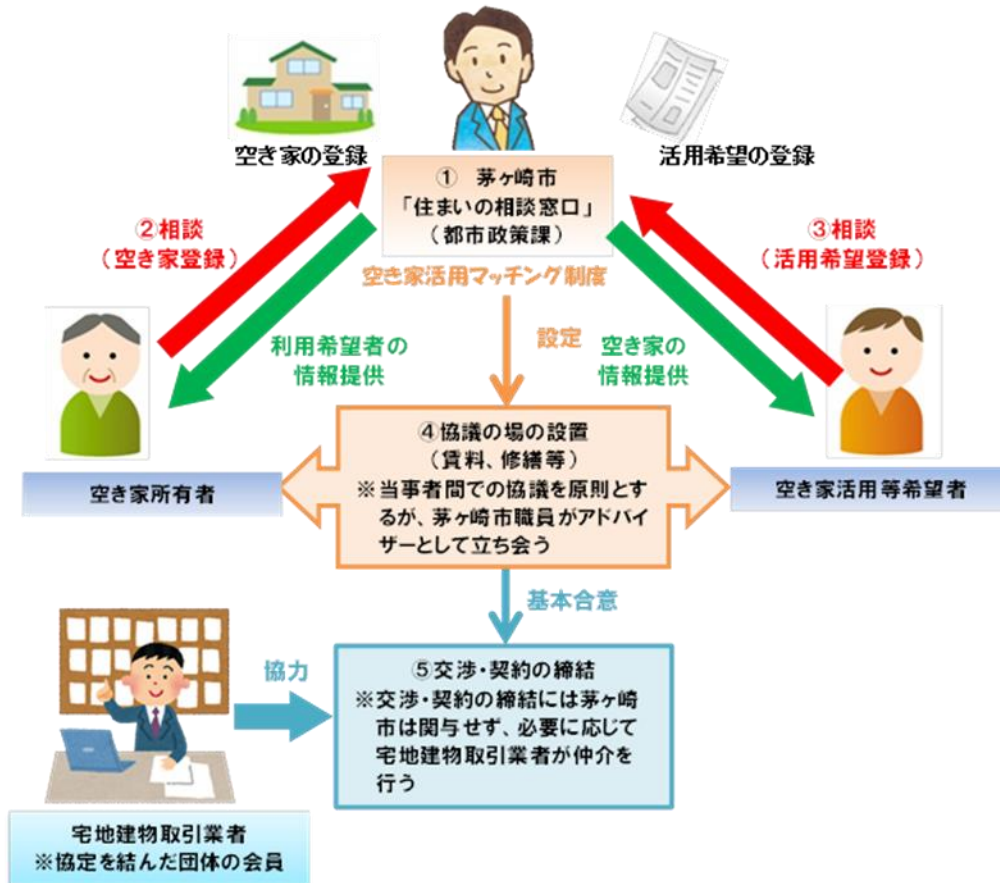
空き家の登録

① 茅ヶ崎市
「住まいの相談窓口」
（都市政策課）

活用希望の登録

②相談
（空き家登録）

③相談
（活用希望登録）

空き家活用マッチング制度

利用希望者の
情報提供

設定

空き家の
情報提供

空き家所有者

④協議の場の設置
（賃料、修繕等）
※当事者間での協議を原則とするが、茅ヶ崎市職員がアドバイザーとして立ち会う

空き家活用等希望者

基本合意

協力

⑤交渉・契約の締結
※交渉・契約の締結には茅ヶ崎市は関与せず、必要に応じて宅地建物取引業者が仲介を行う

宅地建物取引業者
※協定を結んだ団体の会員